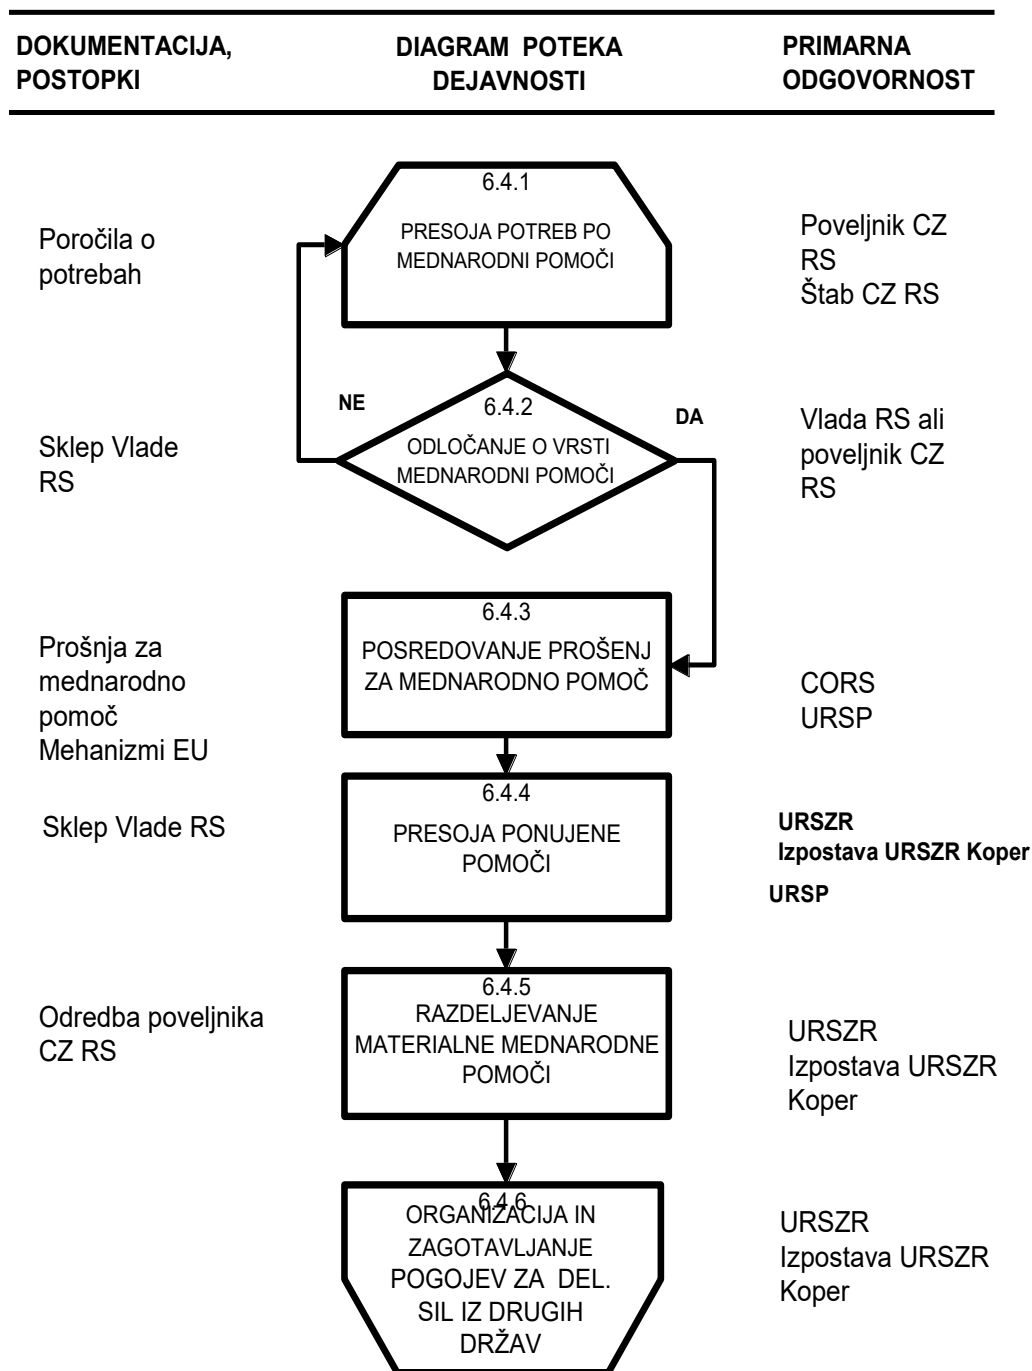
DOKUMENTACIJA, POSTOPKI

DIAGRAM POTEKA DEJAVNOSTI

PRIMARNA ODGOVORNOST

Poročila o potrebah

6.4.1
PRESOJA POTREB PO MEDNARODNI POMOČI

Poveljnik CZ RS
Štab CZ RS

Sklep Vlade RS

NE

6.4.2
ODLOČANJE O VRSTI MEDNARODNI POMOČI

DA

Vlada RS ali poveljnik CZ RS

Prošnja za mednarodno pomoč
Mehanizmi EU

6.4.3
POSREDOVANJE PROŠENJ ZA MEDNARODNO POMOČ

CORS
URSP

Sklep Vlade RS

6.4.4
PRESOJA PONUJENE POMOČI

URSZR
Izpostava URSZR Koper
URSP

Odredba poveljnika CZ RS

6.4.5
RAZDELJEVANJE MATERIALNE MEDNARODNE POMOČI

URSZR
Izpostava URSZR Koper

6.4.6
ORGANIZACIJA IN ZAGOTAVLJANJE POGOJEV ZA DEL. SIL IZ DRUGIH DRŽAV

URSZR
Izpostava URSZR Koper